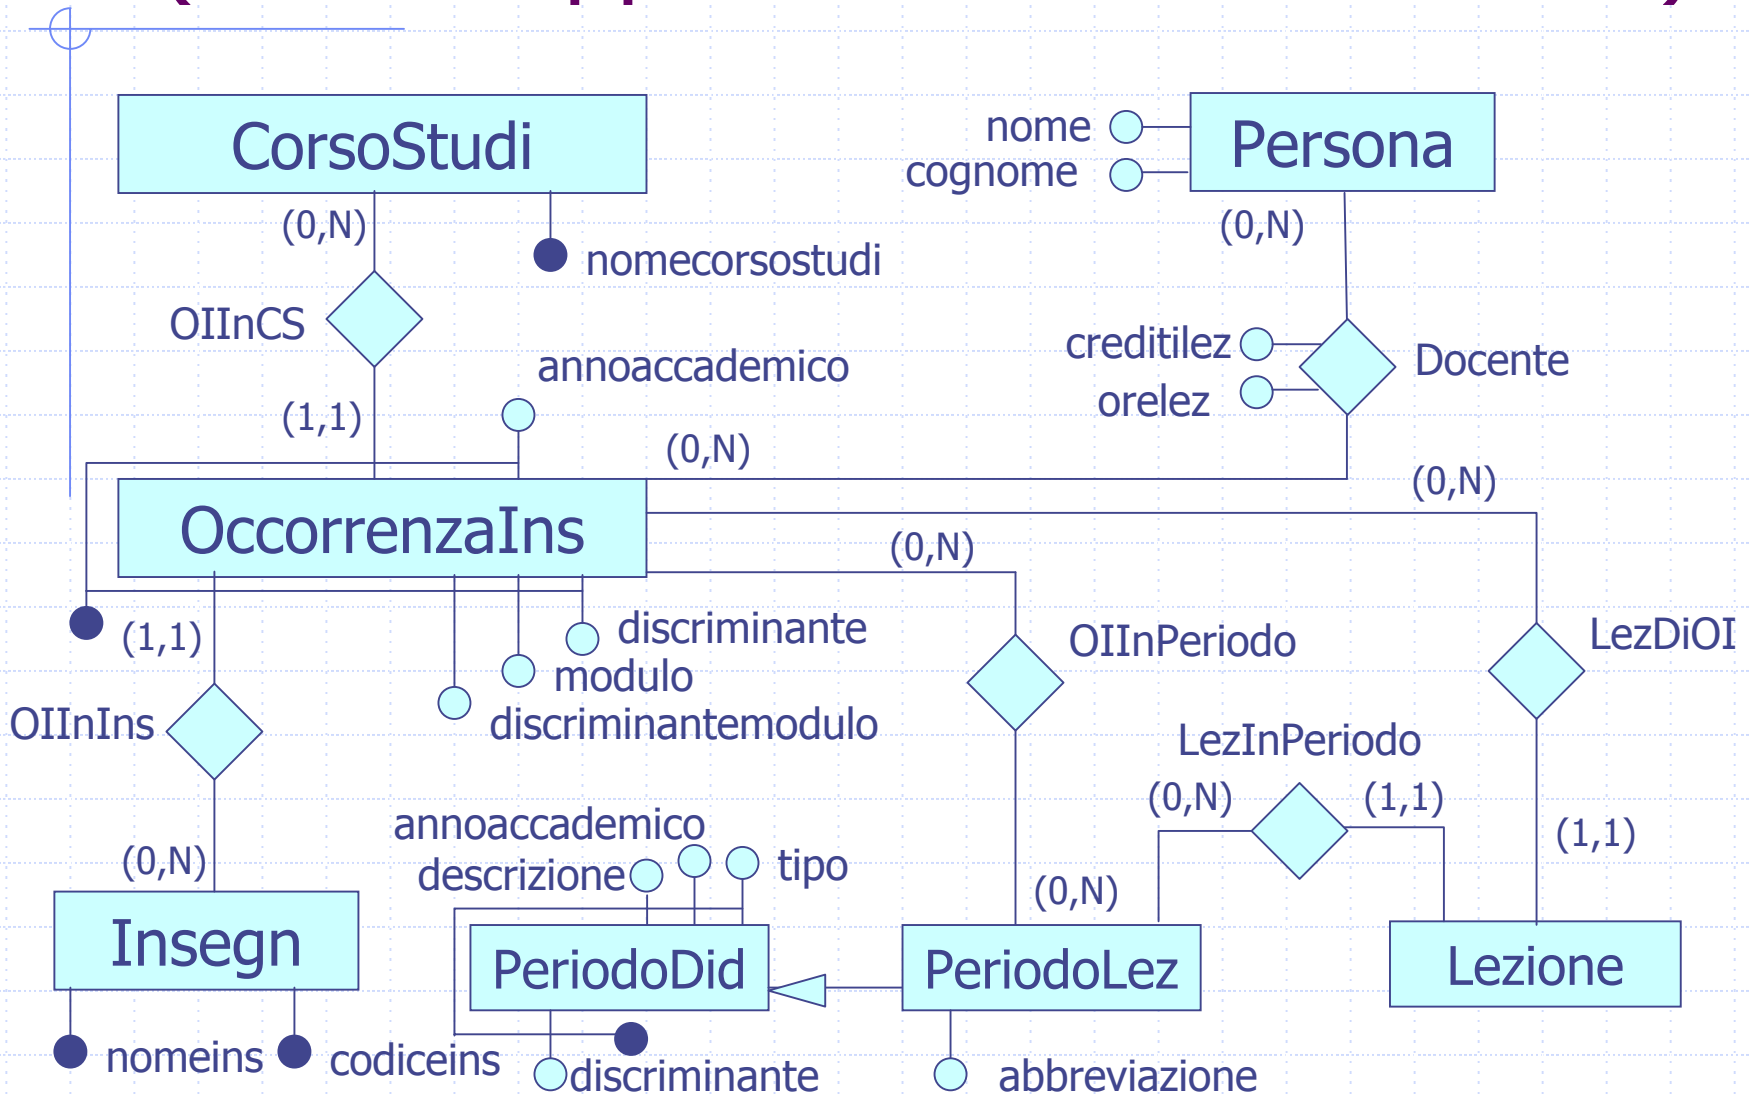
CorsoStudi
(0,N)
nomecorsostudi
OIInCS
(1,1)
annoaccademico
Persona
nome
cognome
(0,N)
creditilez
orelez
Docente
(0,N)
(0,N)
OccorrenzaIns
(0,N)
(1,1)
discriminante
modulo
discriminantemodulo
OIInPeriodo
LezDiOI
OIInIns
LezInPeriodo
(0,N)
(1,1)
(1,1)
(0,N)
annoaccademico
descrizione
tipo
(0,N)
Insegn
PeriodoDid
PeriodoLez
Lezione
nomeins
codiceins
discriminante
abbreviazione